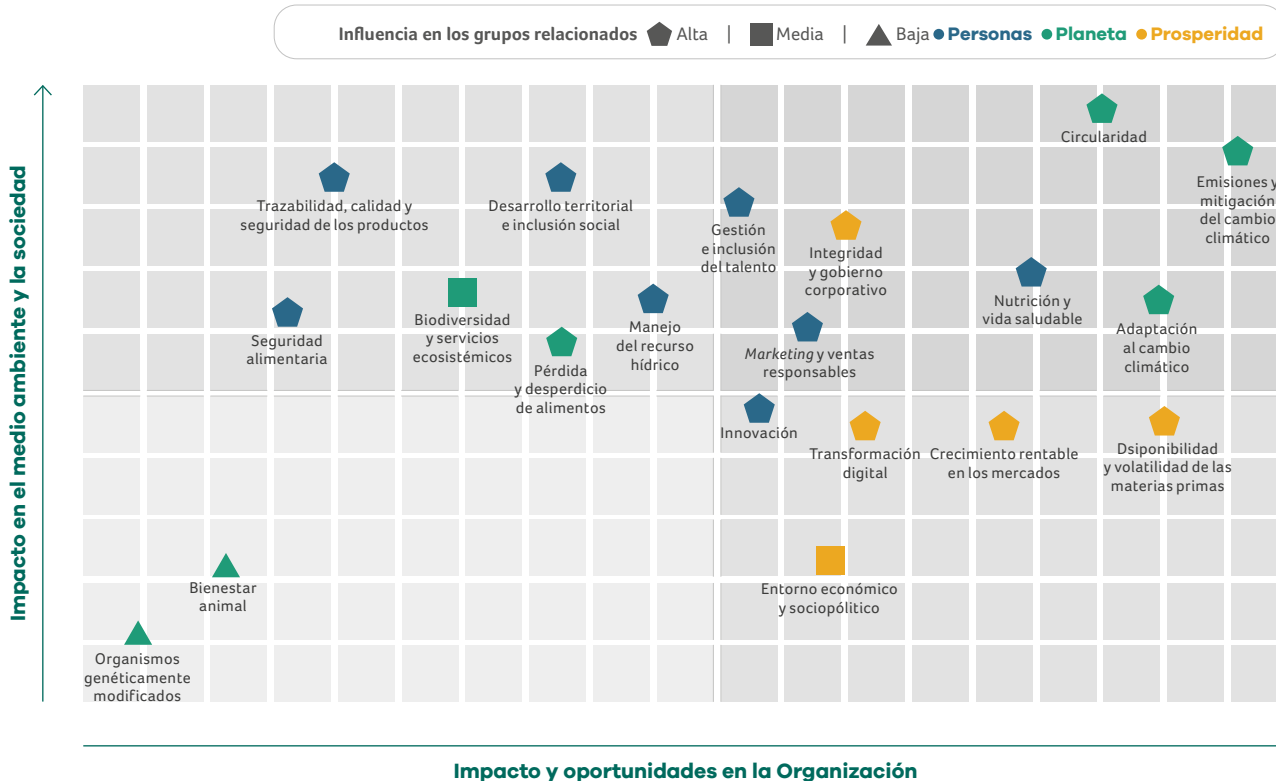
Influencia en los grupos relacionados Alta | Media | Baja • Personas • Planeta • Prosperidad

Impacto en el medio ambiente y la sociedad

Circularidad

Emisiones y mitigación del cambio climático

Trazabilidad, calidad y seguridad de los productos

Desarrollo territorial e inclusión social

Gestión e inclusión del talento

Integridad y gobierno corporativo

Nutrición y vida saludable

Adaptación al cambio climático

Seguridad alimentaria

Biodiversidad y servicios ecosistémicos

Pérdida y desperdicio de alimentos

Manejo del recurso hídrico

Marketing y ventas responsables

Innovación

Transformación digital

Crecimiento rentable en los mercados

Dsiponibilidad y volatilidad de las materias primas

Bienestar animal

Entorno económico y sociopolítico

Organismos genéticamente modificados

Impacto y oportunidades en la Organización